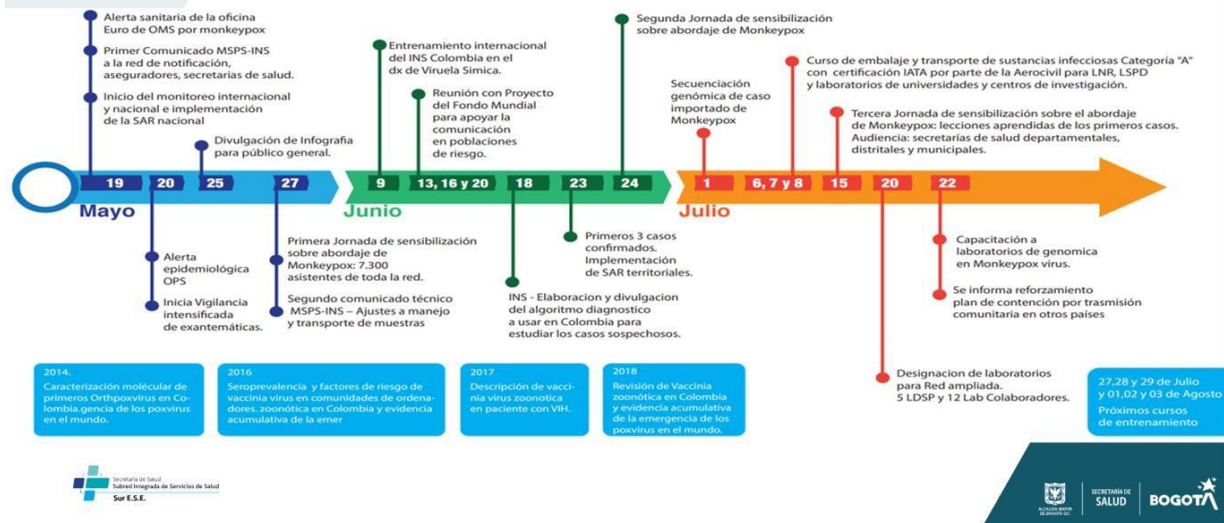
Alerta sanitaria de la oficina Euro de OMS por monkeypox

Primer Comunicado MSPS-INS a la red de notificación, aseguradores, secretarias de salud.

Inicio del monitoreo internacional y nacional e implementación de la SAR nacional

Divulgación de Infografia para público general.

19 20 25 27

Mayo

Alerta epidemiológica OPS

Inicia Vigilancia intensificada de exantemáticas.

Primera Jornada de sensibilización sobre abordaje de Monkeypox: 7.300 asistentes de toda la red.

Segundo comunicado técnico MSPS-INS – Ajustes a manejo y transporte de muestras

Entrenamiento internacional del INS Colombia en el dx de Viruela Simica.

Reunión con Proyecto del Fondo Mundial para apoyar la comunicación en poblaciones de riesgo.

Segunda Jornada de sensibilización sobre abordaje de Monkeypox

9 13, 16 y 20 18 23 24

Junio

INS - Elaboracion y divulgacion del algoritmo diagnostico a usar en Colombia para estudiar los casos sospechosos.

Primeros 3 casos confirmados. Implementación de SAR territoriales.

Secuenciación genómica de caso importado de Monkeypox

Curso de embalaje y transporte de sustancias infecciosas Categoría "A" con certificación IATA por parte de la Aerocivil para LNR, LSPD y laboratorios de universidades y centros de investigación.

Tercera Jornada de sensibilización sobre el abordaje de Monkeypox: lecciones aprendidas de los primeros casos. Audiencia: secretarías de salud departamentales, distritales y municipales.

1 6, 7 y 8 15 20 22

Julio

Capacitación a laboratorios de genomica en Monkeypox virus.

Se informa reforzamiento plan de contención por trasmisión comunitaria en otros países

Designacion de laboratorios para Red ampliada. 5 LDSP y 12 Lab Colaboradores.

2014. Caracterización molécular de primeros Orthpoxvirus en Colombia.gencia de los poxvirus en el mundo.

2016 Seroprevalencia y factores de riesgo de vaccinia virus en comunidades de ordenadores. zoonótica en Colombia y evidencia acumulativa de la emer

2017 Descripción de vaccinia virus zoonotica en paciente con VIH.

2018 Revisión de Vaccinia zoonótica en Colombia y evidencia acumulativa de la emergencia de los poxvirus en el mundo.

27,28 y 29 de Julio y 01,02 y 03 de Agosto Próximos cursos de entrenamiento

Secretaría de Salud Subred Integrada de Servicios de Salud Sur E.S.E.

ALCALDÍA MAYOR DE BOGOTÁ D.C. SECRETARÍA DE SALUD BOGOTÁ